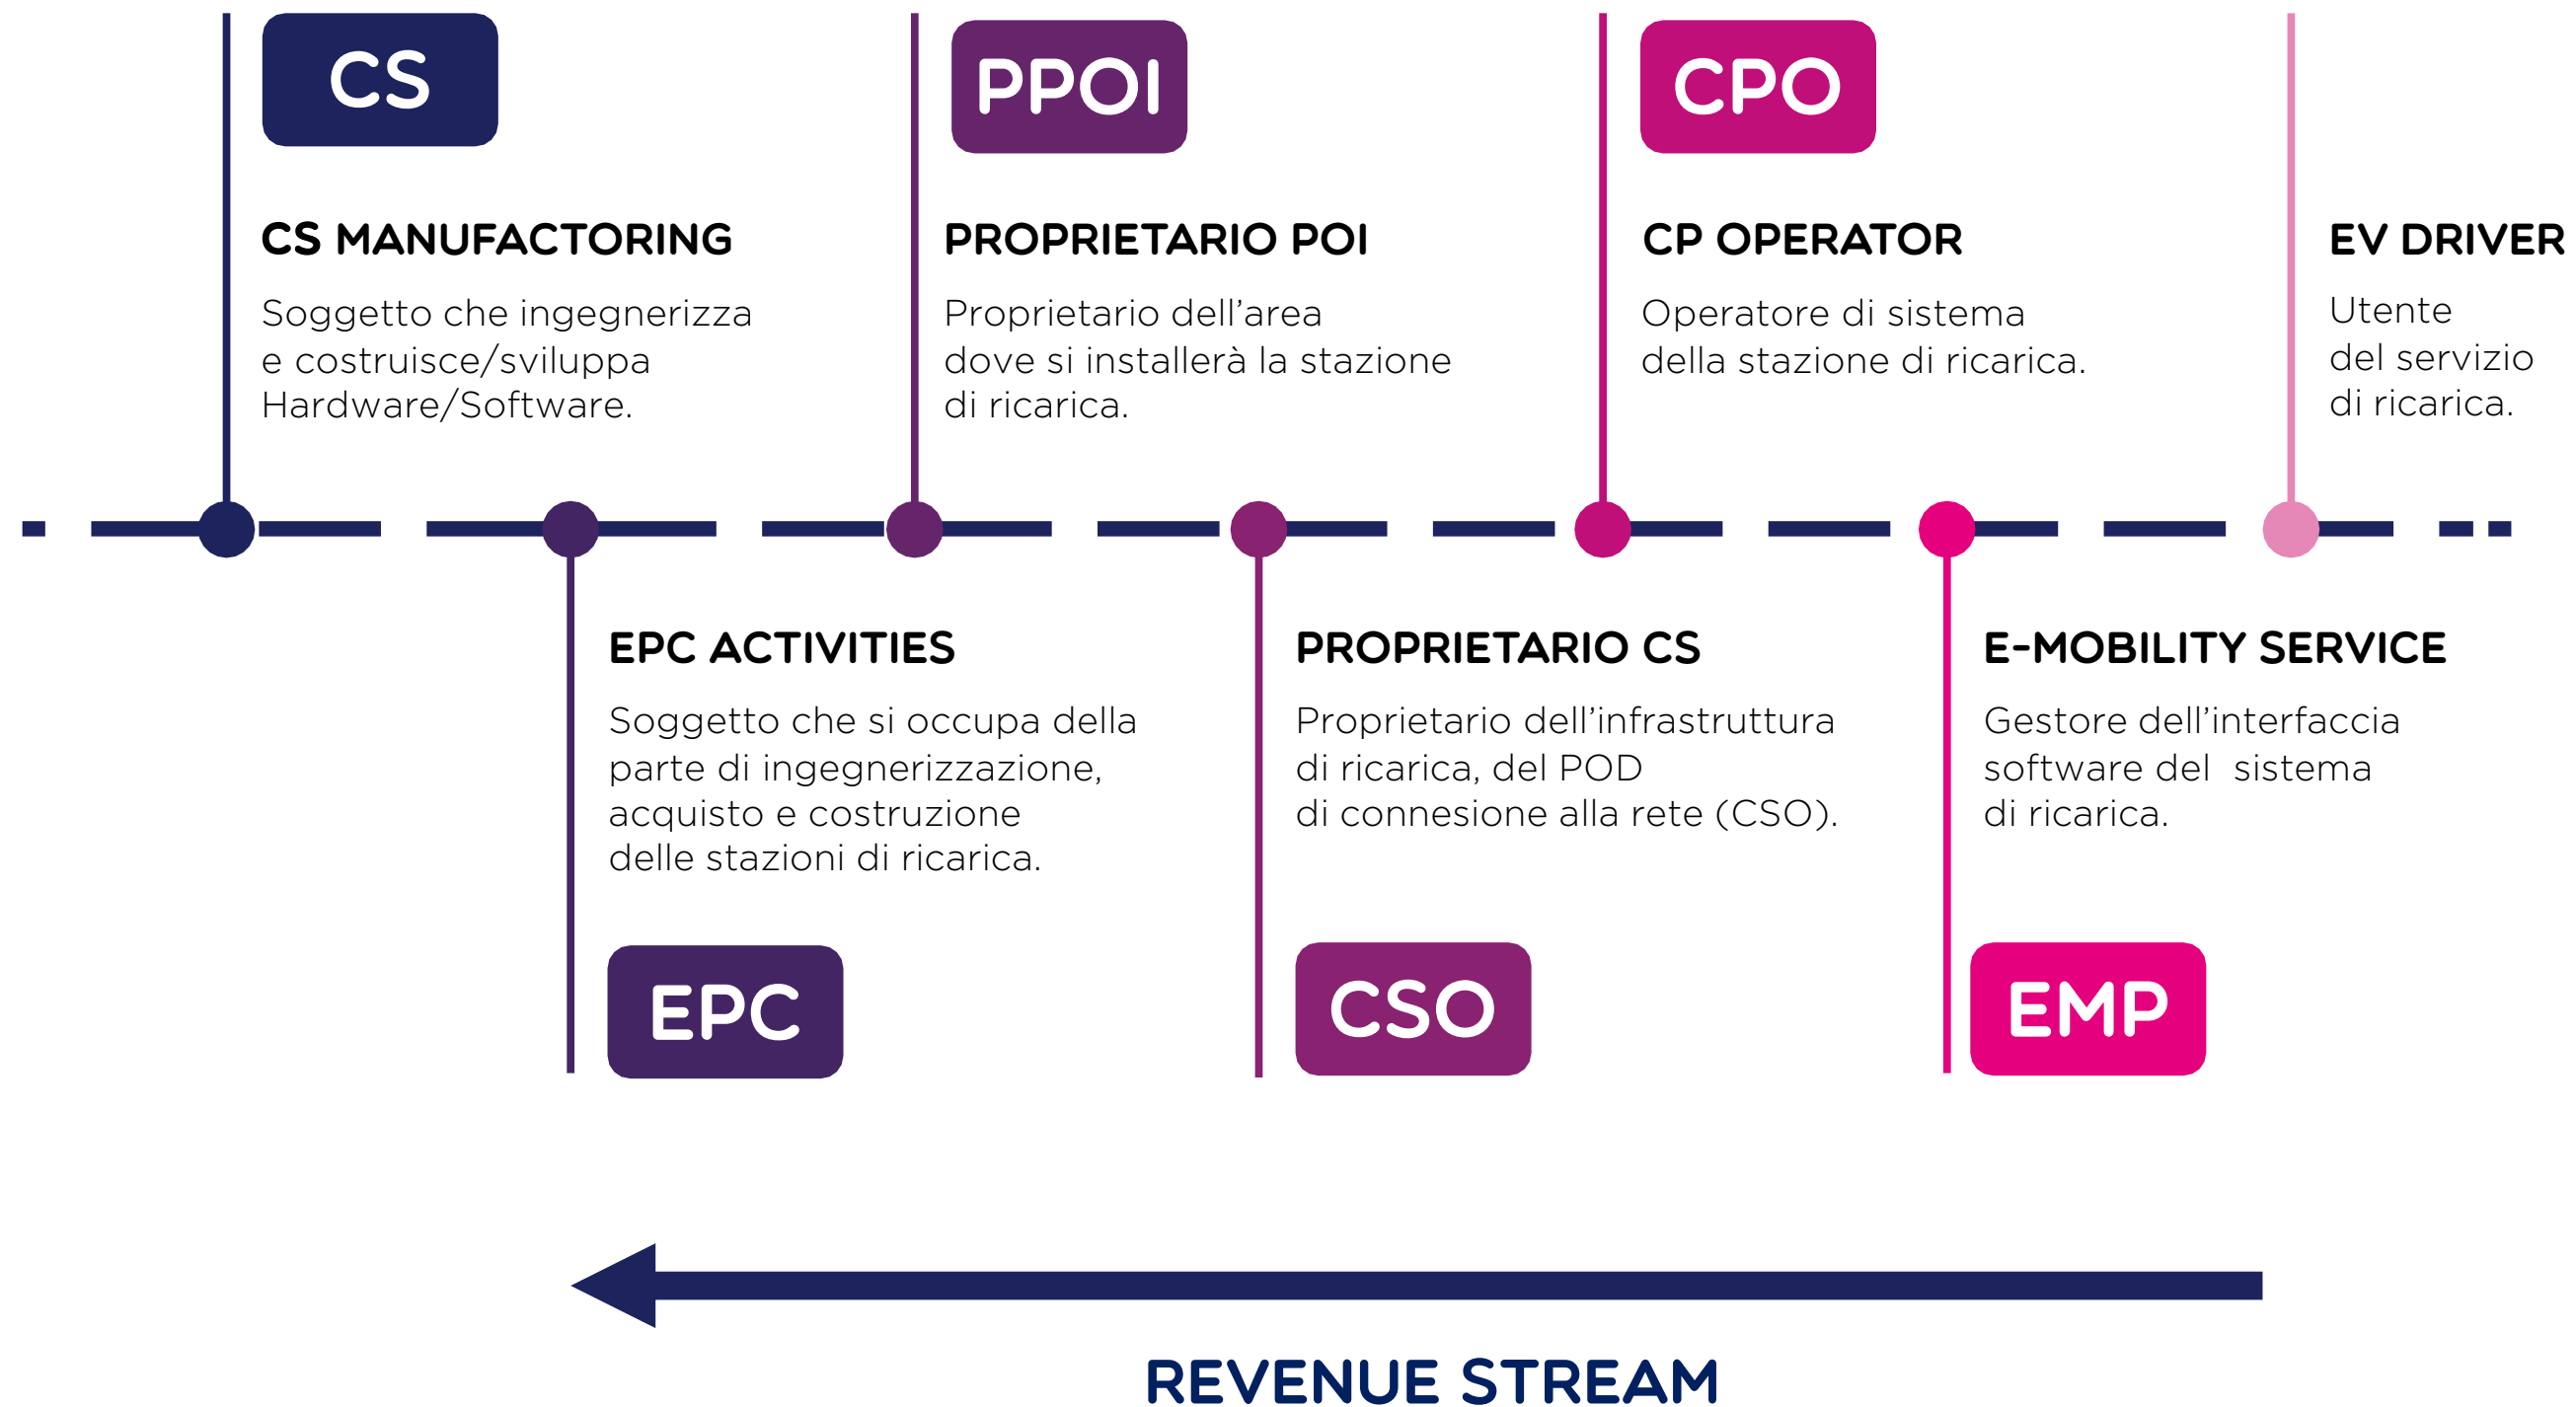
CS

CS MANUFACTORING

Soggetto che ingegnerizza e costruisce/sviluppa Hardware/Software.

PPOI

PROPRIETARIO POI

Proprietario dell’area dove si installerà la stazione di ricarica.

CPO

CP OPERATOR

Operatore di sistema della stazione di ricarica.

EV DRIVER

Utente del servizio di ricarica.

EPC ACTIVITIES

Soggetto che si occupa della parte di ingegnerizzazione, acquisto e costruzione delle stazioni di ricarica.

EPC

PROPRIETARIO CS

Proprietario dell’infrastruttura di ricarica, del POD di connesione alla rete (CSO).

CSO

E-MOBILITY SERVICE

Gestore dell’interfaccia software del sistema di ricarica.

EMP

REVENUE STREAM